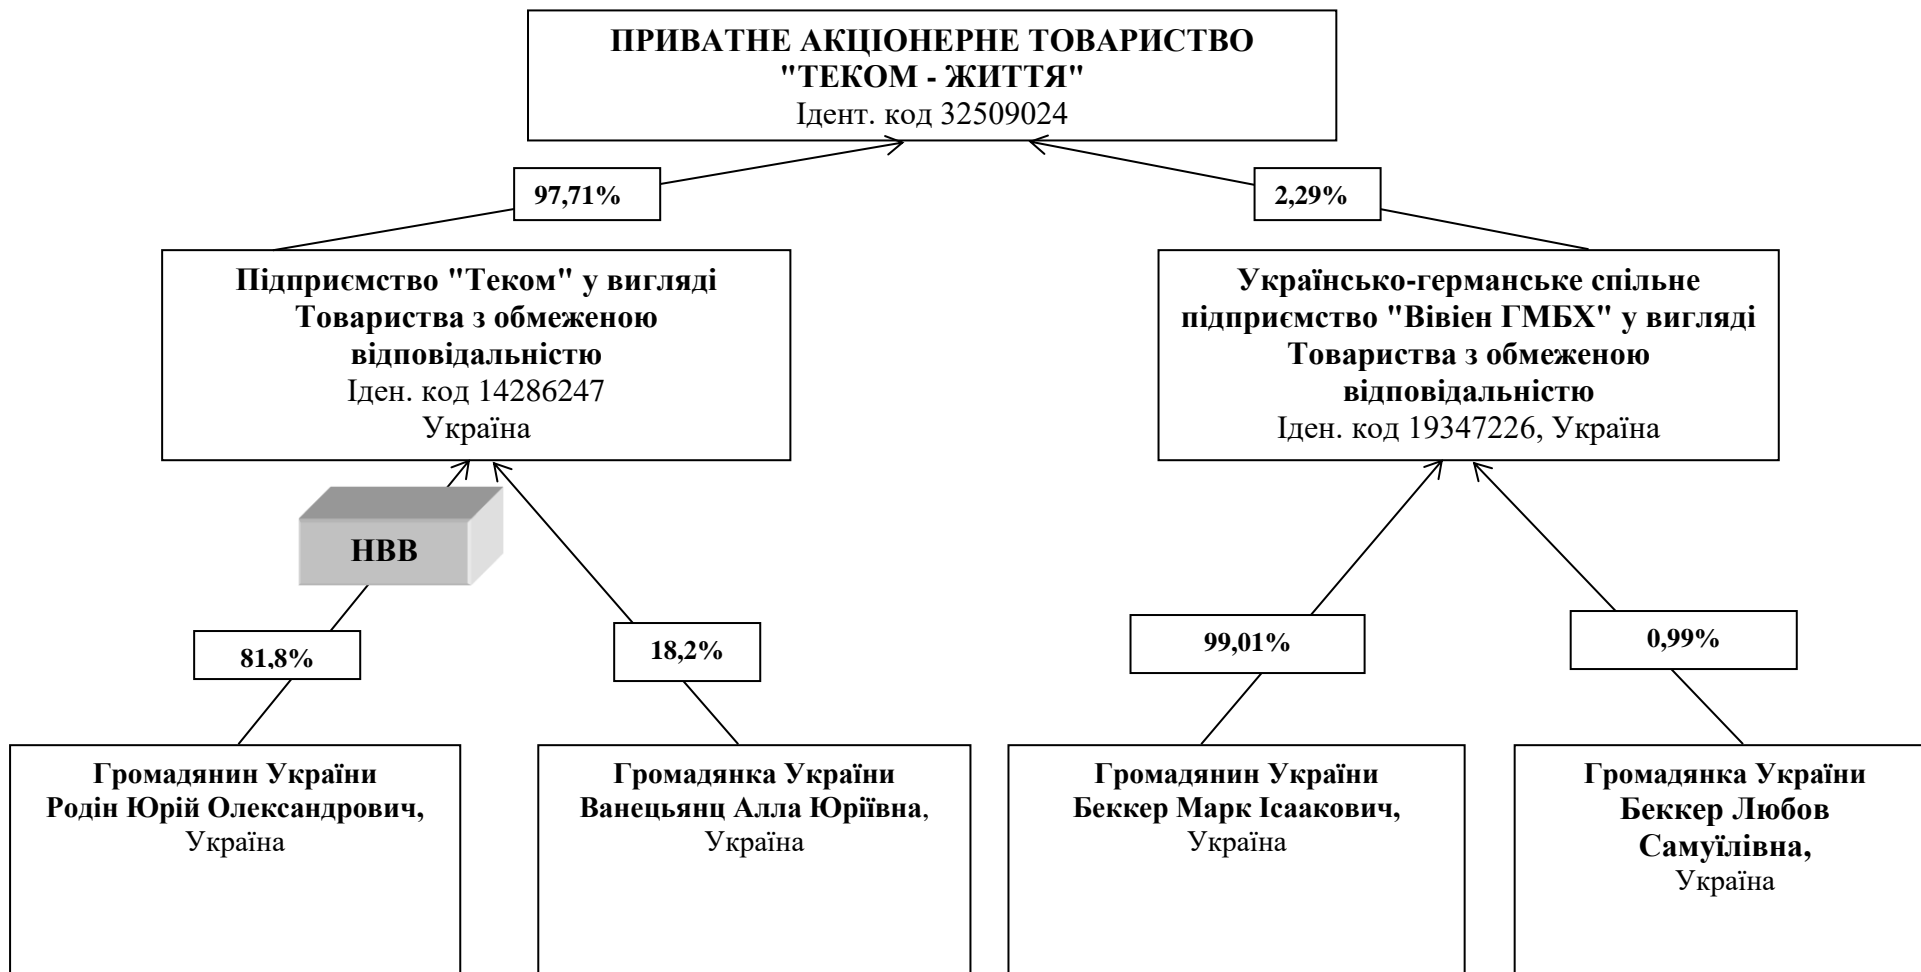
ПРИВАТНЕ АКЦІОНЕРНЕ ТОВАРИСТВО "ТЕКОМ - ЖИТТЯ"
Ідент. код 32509024

97,71%

2,29%

Підприємство "Теком" у вигляді Товариства з обмеженою відповідальністю
Іден. код 14286247
Україна

Українсько-германське спільне підприємство "Вівіен ГМБХ" у вигляді Товариства з обмеженою відповідальністю
Іден. код 19347226, Україна

НВВ

81,8%

18,2%

99,01%

0,99%

Громадянин України
Родін Юрій Олександрович,
Україна

Громадянка України
Ванецьянц Алла Юріївна,
Україна

Громадянин України
Беккер Марк Ісаакович,
Україна

Громадянка України
Беккер Любов Самуїлівна,
Україна